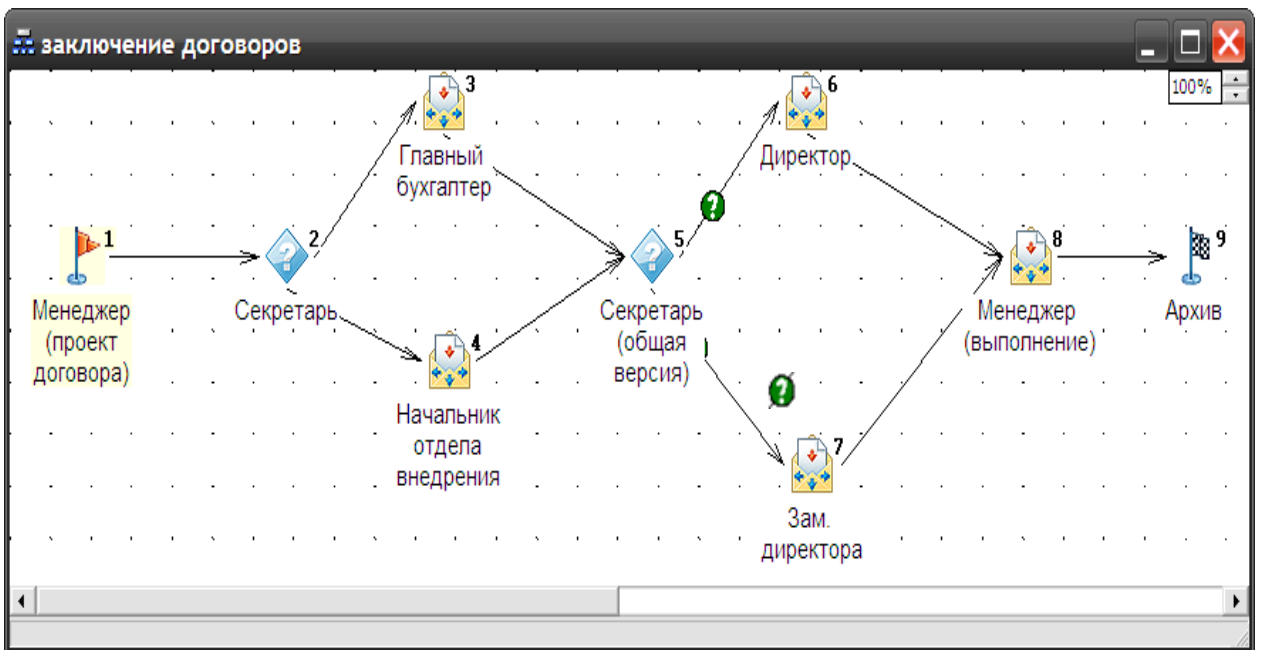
заключение договоров

100%

1
Менеджер (проект договора)

2
Секретарь

3
Главный бухгалтер

4
Начальник отдела внедрения

5
Секретарь (общая версия)

?

6
Директор

?

7
Зам. директора

8
Менеджер (выполнение)

9
Архив